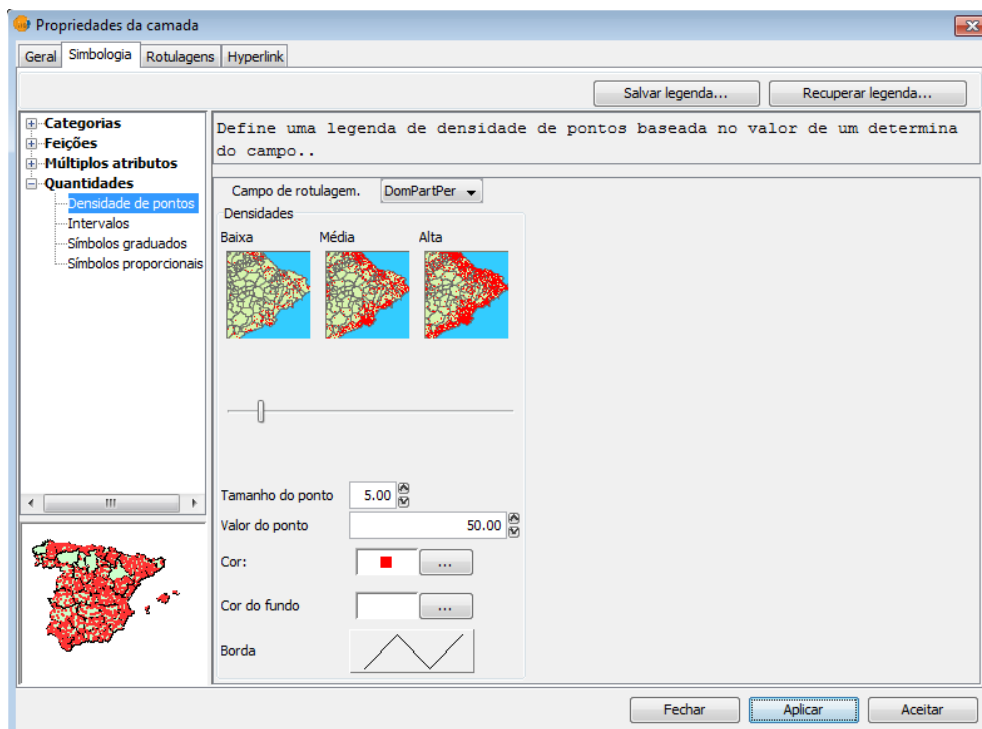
Propriedades da camada

Geral | Simbologia | Rotulagens | Hyperlink

Salvar legenda... | Recuperar legenda...

Categorias
Feições
Múltiplos atributos
Quantidades
Densidade de pontos
Intervalos
Símbolos graduados
Símbolos proporcionais

III

Define uma legenda de densidade de pontos baseada no valor de um determina do campo..

Campo de rotulagem. DomPartPer

Densidades

Baixa | Média | Alta

Tamanho do ponto 5.00

Valor do ponto 50.00

Cor: ...

Cor do fundo ...

Borda

Fechar | Aplicar | Aceitar